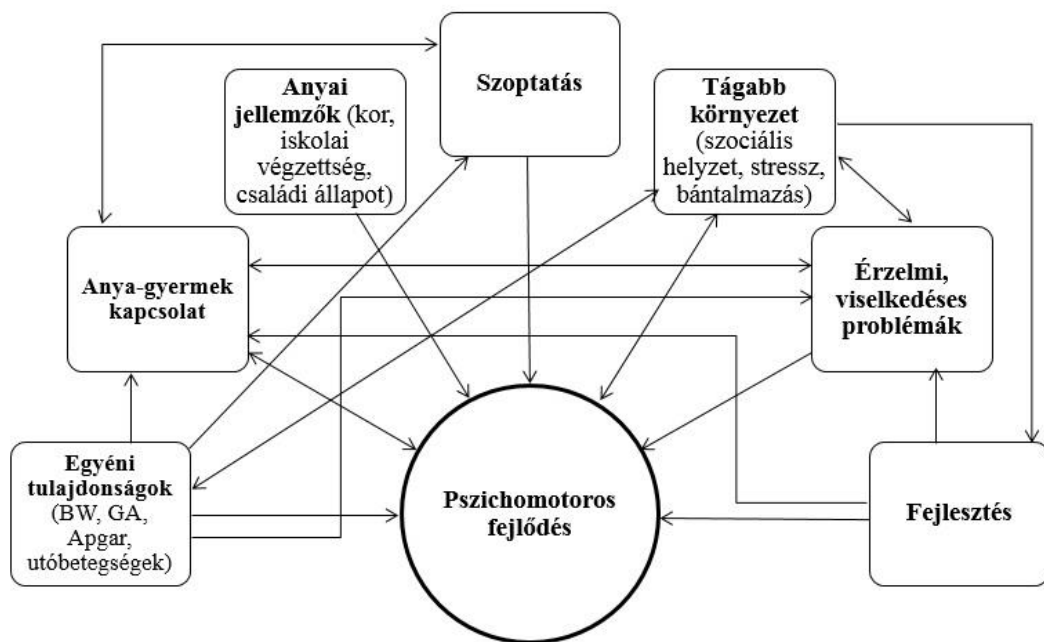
Szoptatás

Anyai jellemzők (kor, iskolai végzettség, családi állapot)

Tágabb környezet (szociális helyzet, stressz, bántalmazás)

Anya-gyermek kapcsolat

Érzelmi, viselkedéses problémák

Egyéni tulajdonságok (BW, GA, Apgar, utóbetegségek)

Pszichomotoros fejlődés

Fejlesztés